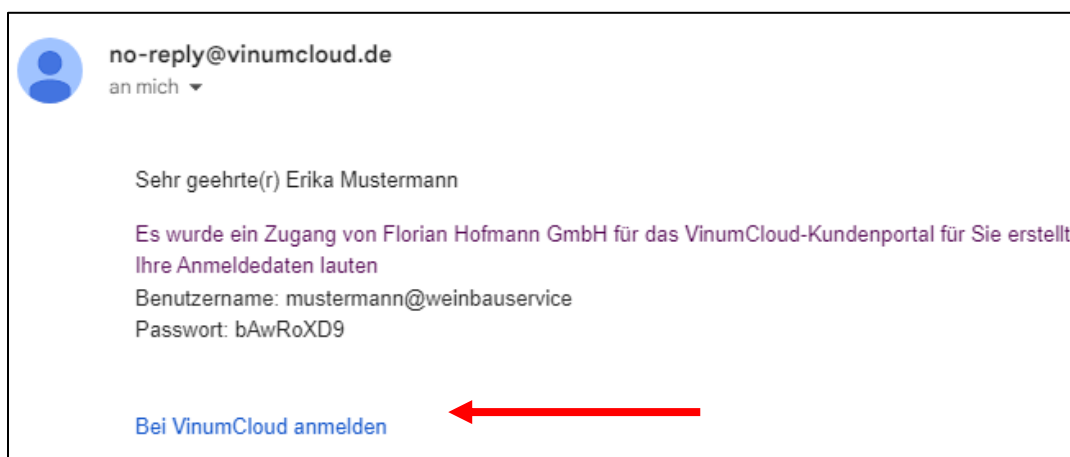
no-reply@vinumcloud.de
an mich

Sehr geehrte(r) Erika Mustermann

Es wurde ein Zugang von Florian Hofmann GmbH für das VinumCloud-Kundenportal für Sie erstellt
Ihre Anmeldedaten lauten
Benutzername: mustermann@weinbauservice
Passwort: bAwRoXD9

Bei VinumCloud anmelden